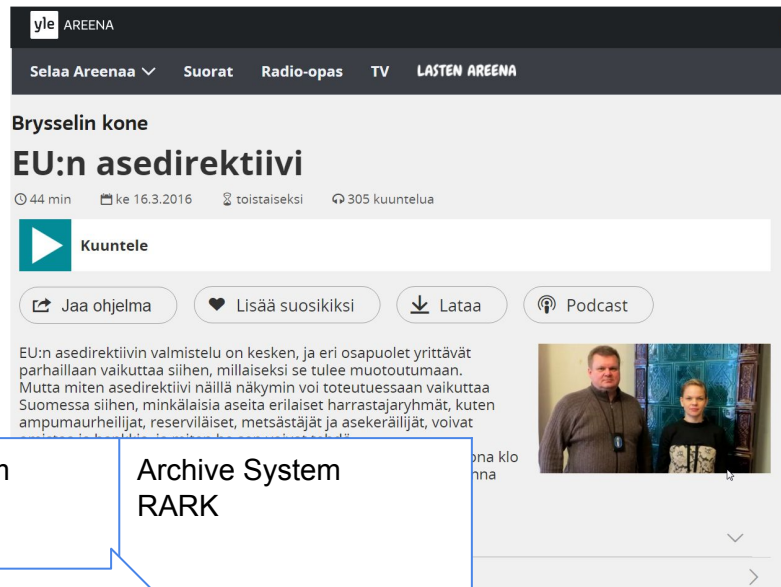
yle AREENA

Selaa Areenaa ∨ Suorat Radio-opas TV LASTEN AREENA

Brysselin kone

EU:n asedirektiivi

44 min ke 16.3.2016 toistaiseksi 305 kuuntelua

Kuuntele

Jaa ohjelma Lisää suosikiksi Lataa Podcast

EU:n asedirektiivin valmistelu on kesken, ja eri osapuolet yrittävät parhaillaan vaikuttaa siihen, millaiseksi se tulee muotoutumaan. Mutta miten asedirektiivi näillä näkymin voi toteutuessaan vaikuttaa Suomessa siihen, minkälaisia aseita erilaiset harrastajaryhmät, kuten ampumaurheilijat, reserviläiset, metsästäjät ja asekeräilijät, voivat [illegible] ona klo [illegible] nna

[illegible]n

Archive System RARK